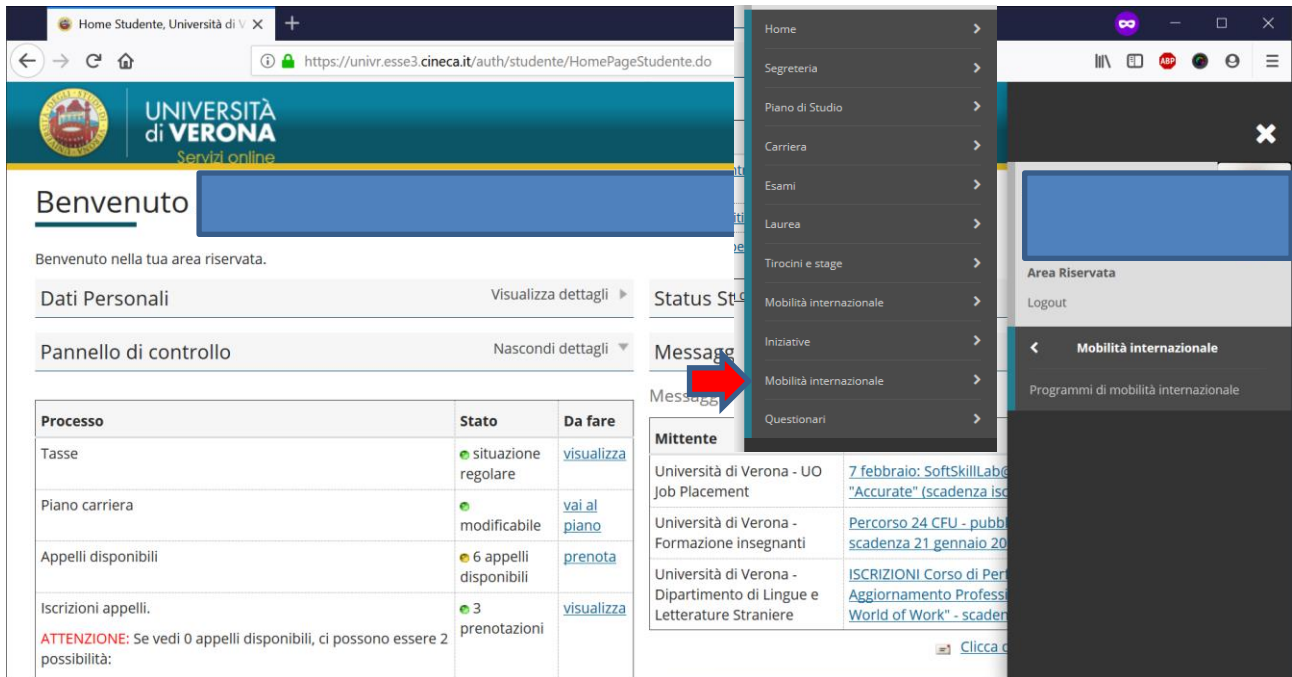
Home Studente, Università di V ×  +

https://univr.esse3.cineca.it/auth/studente/HomePageStudente.do

UNIVERSITÀ di VERONA
Servizi online

Benvenuto

Benvenuto nella tua area riservata.

Dati Personali  Visualizza dettagli

Pannello di controllo  Nascondi dettagli

| Processo | Stato | Da fare |
|---|---|---|
| Tasse | situazione regolare | visualizza |
| Piano carriera | modificabile | vai al piano |
| Appelli disponibili | 6 appelli disponibili | prenota |
| Iscrizioni appelli. ATTENZIONE: Se vedi 0 appelli disponibili, ci possono essere 2 possibilità: | 3 prenotazioni | visualizza |

Status St

Messagg

Messagg

| Mittente | |
|---|---|
| Università di Verona - UO Job Placement | 7 febbraio: SoftSkillLab@ "Accurate" (scadenza isc |
| Università di Verona - Formazione insegnanti | Percorso 24 CFU - pubbl scadenza 21 gennaio 20 |
| Università di Verona - Dipartimento di Lingue e Letterature Straniere | ISCRIZIONI Corso di Perf Aggiornamento Professi World of Work" - scaden |

Clicca q

Home
Segreteria
Piano di Studio
Carriera
Esami
Laurea
Tirocini e stage
Mobilità internazionale
Iniziative
Mobilità internazionale
Questionari

Area Riservata
Logout

Mobilità internazionale
Programmi di mobilità internazionale